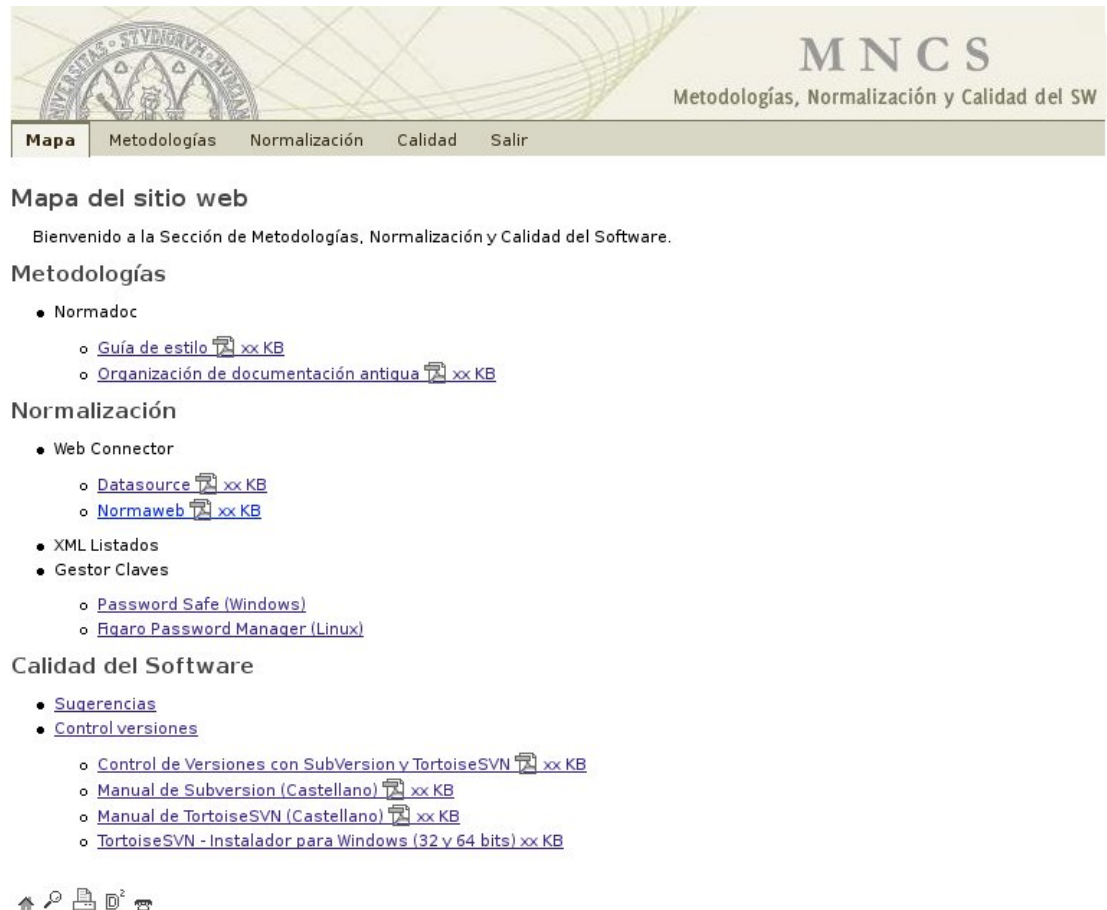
MNCS
Metodologías, Normalización y Calidad del SW

Mapa Metodologías Normalización Calidad Salir

Mapa del sitio web

Bienvenido a la Sección de Metodologías, Normalización y Calidad del Software.

Metodologías

- Normadoc
  - Guía de estilo xx KB
  - Organización de documentación antigua xx KB

Normalización

- Web Connector
  - Datasource xx KB
  - Normaweb xx KB
- XML Listados
- Gestor Claves
  - Password Safe (Windows)
  - Figaro Password Manager (Linux)

Calidad del Software

- Sugerencias
- Control versiones
  - Control de Versiones con SubVersion y TortoiseSVN xx KB
  - Manual de Subversion (Castellano) xx KB
  - Manual de TortoiseSVN (Castellano) xx KB
  - TortoiseSVN - Instalador para Windows (32 y 64 bits) xx KB